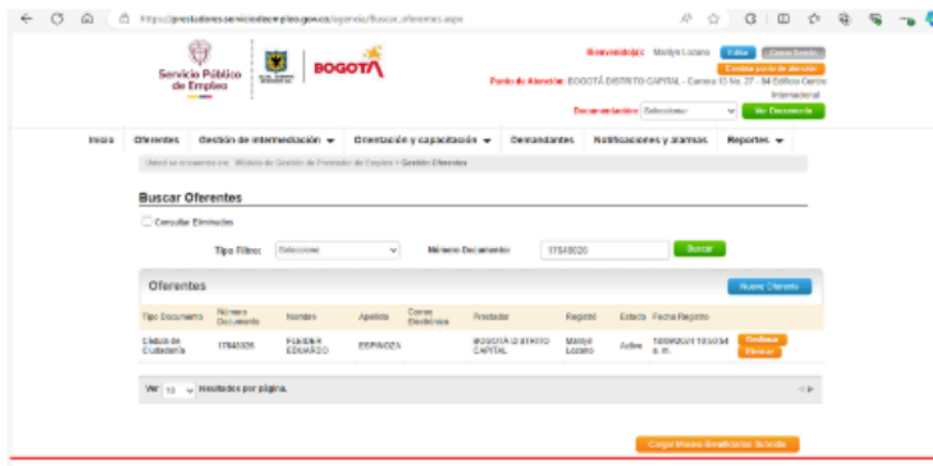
https://prestadores.serviciodeempleo.gov.co/agenda/Buscar_oferentes.aspx

Servicio Público de Empleo

BOGOTÁ

Bienvenido(a): Marilye Lozano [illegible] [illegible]

Cambiar punto de atención

Punto de Atención: BOGOTÁ DISTRITO CAPITAL - Carrera 13 No. 27 - 94 Edificio Centro Internacional

Documentación: Seleccione Ver Documento

Inicio | Oferentes | Gestión de intermediación | Orientación y capacitación | Demandantes | Notificaciones y alarmas | Reportes

Usted se encuentra en: Módulo de Gestión de Prestador de Empleo > Gestión Oferentes

Buscar Oferentes

Consultar Eliminados

Tipo Filtro: Seleccione

Número Documento: 17548026

Buscar

Oferentes

Nuevo Oferente

| Tipo Documento | Número Documento | Nombre | Apellido | Correo Electrónico | Prestador | Registró | Estado | Fecha Registro | |
|---|---|---|---|---|---|---|---|---|---|
| Cédula de Ciudadanía | 17548026 | FERNEY EDUARDO | ESPINOZA | | BOGOTÁ DISTRITO CAPITAL | Marilye Lozano | Activo | 10/09/2021 10:50:54 a. m. | Continuar Eliminar |

Ver 10 resultados por página.

Cargar Masivo Beneficiarios Subsidio